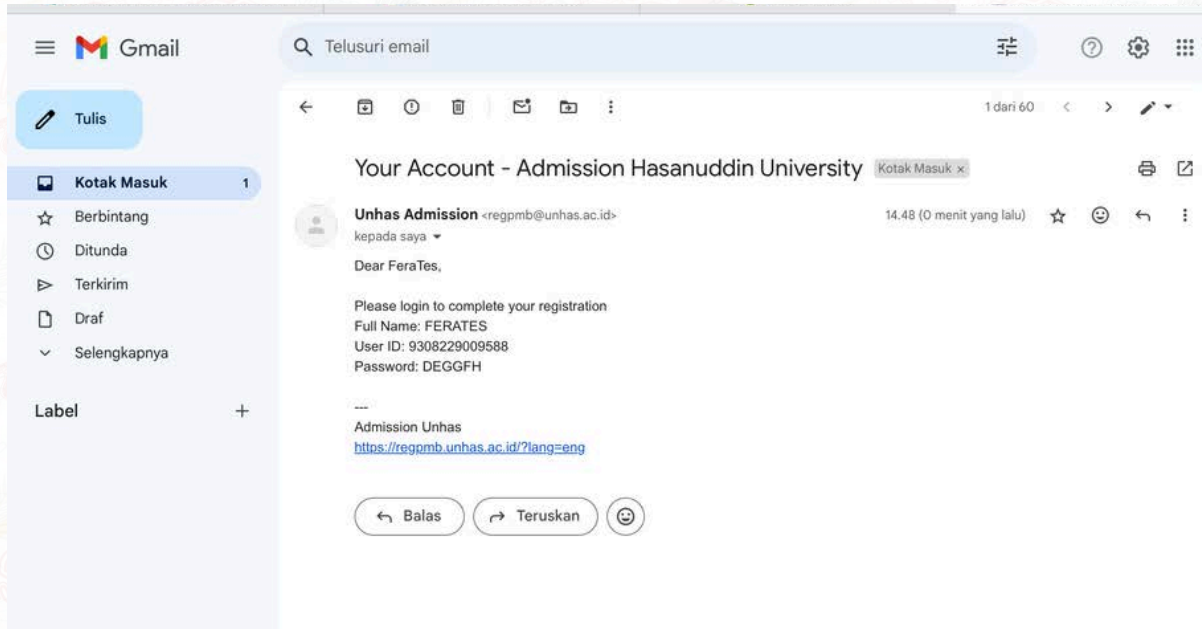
Gmail

Telusuri email

Tulis

Kotak Masuk 1
Berbintang
Ditunda
Terkirim
Draf
Selengkapnya

Label +

1 dari 60

Your Account - Admission Hasanuddin University Kotak Masuk ×

Unhas Admission <regpmb@unhas.ac.id>
kepada saya

14.48 (0 menit yang lalu)

Dear FeraTes,

Please login to complete your registration
Full Name: FERATES
User ID: 9308229009588
Password: DEGGFH

---
Admission Unhas
https://regpmb.unhas.ac.id/?lang=eng

Balas
Teruskan